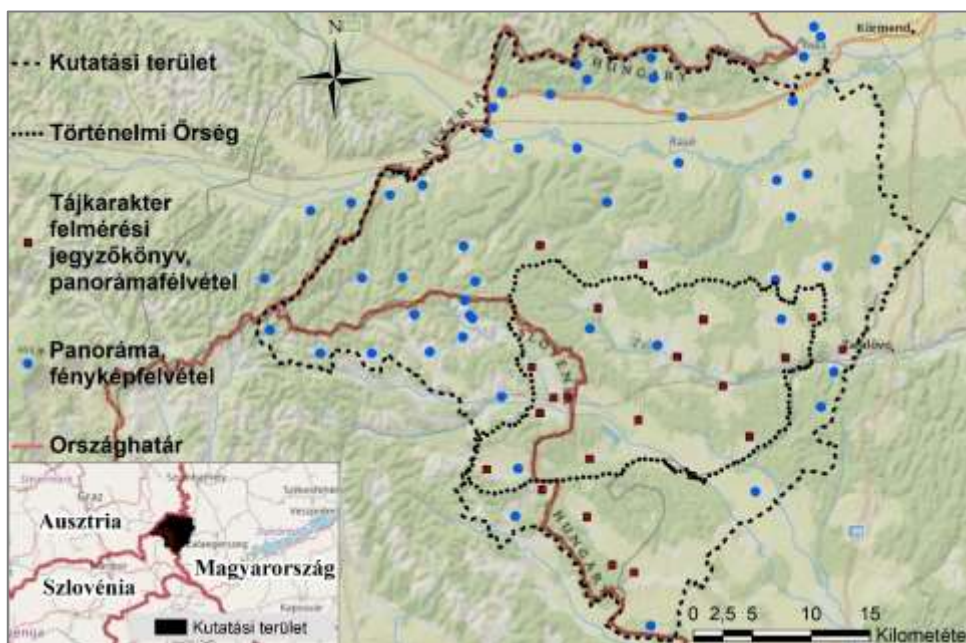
N

Kutatási terület

Történelmi Őrség

Tájkarakter felmérési jegyzőkönyv, panorámafelvétel

Panoráma fényképfelvétel

Országhatár

Körmend

HUNGARY

AUSTRIA

Rába

Zala

Zalalövő

SLOVENIA

HUNGARY

Graz

Ausztria

Magyarország

Szlovénia

Kutatási terület

0 2,5 5 10 15

Kilométer